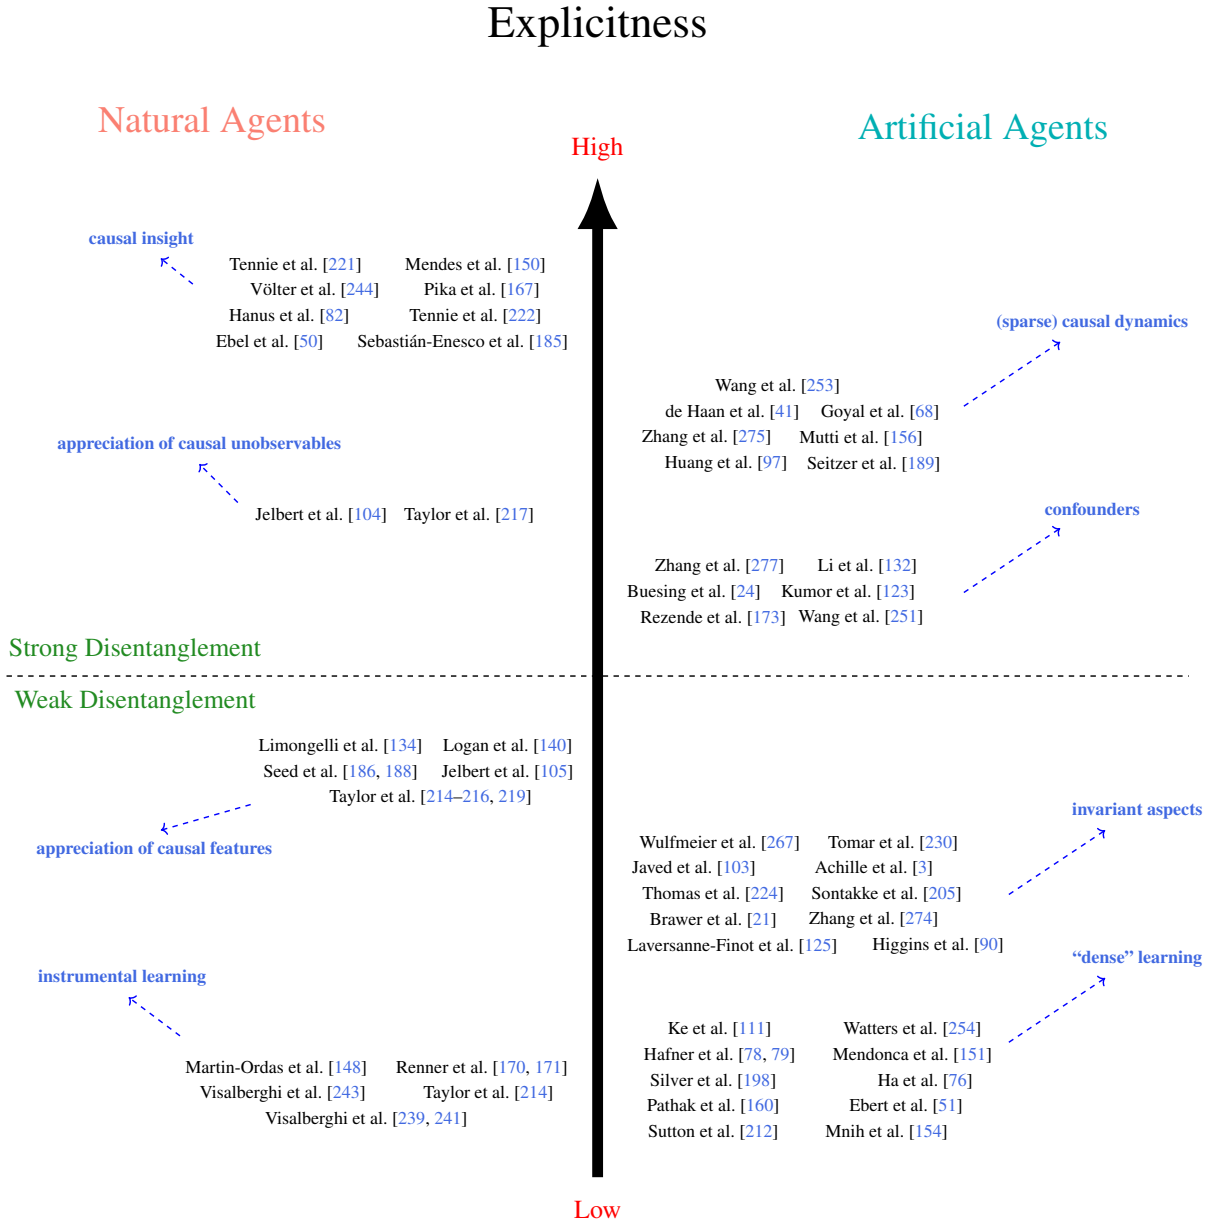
Explicitness

Natural Agents

High

Artificial Agents

causal insight

Tennie et al. [221] Mendes et al. [150]
Völter et al. [244] Pika et al. [167]
Hanus et al. [82] Tennie et al. [222]
Ebel et al. [50] Sebastián-Enesco et al. [185]

(sparse) causal dynamics

Wang et al. [253]
de Haan et al. [41] Goyal et al. [68]
Zhang et al. [275] Mutti et al. [156]
Huang et al. [97] Seitzer et al. [189]

appreciation of causal unobservables

Jelbert et al. [104] Taylor et al. [217]

confounders

Zhang et al. [277] Li et al. [132]
Buesing et al. [24] Kumor et al. [123]
Rezende et al. [173] Wang et al. [251]

Strong Disentanglement

Weak Disentanglement

Limongelli et al. [134] Logan et al. [140]
Seed et al. [186, 188] Jelbert et al. [105]
Taylor et al. [214–216, 219]

appreciation of causal features

invariant aspects

Wulfmeier et al. [267] Tomar et al. [230]
Javed et al. [103] Achille et al. [3]
Thomas et al. [224] Sontakke et al. [205]
Brawer et al. [21] Zhang et al. [274]
Laversanne-Finot et al. [125] Higgins et al. [90]

instrumental learning

“dense” learning

Ke et al. [111] Watters et al. [254]
Hafner et al. [78, 79] Mendonca et al. [151]
Silver et al. [198] Ha et al. [76]
Pathak et al. [160] Ebert et al. [51]
Sutton et al. [212] Mnih et al. [154]

Martin-Ordas et al. [148] Renner et al. [170, 171]
Visalberghi et al. [243] Taylor et al. [214]
Visalberghi et al. [239, 241]

Low